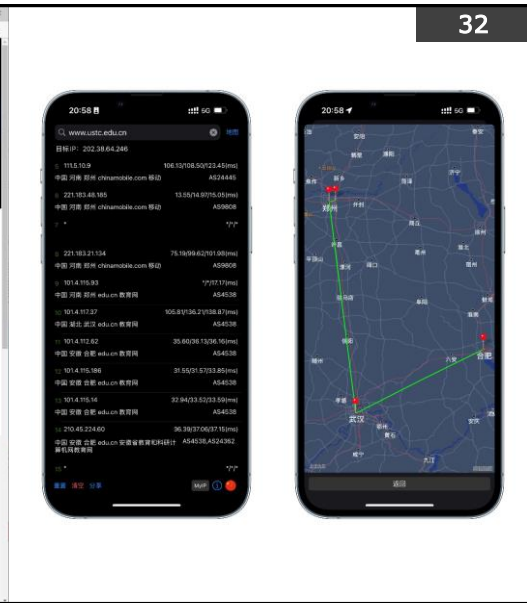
32

20:58 5G

www.ustc.edu.cn 地图

目标IP: 202.38.64.246

1 111.5.10.9 106.13/108.50/123.45(ms)
中国 河南 郑州 chinamobile.com 移动 AS24445

2 221.183.46.185 13.55/14.97/15.05(ms)
中国 河南 郑州 chinamobile.com 移动 AS9808

3 * *|*|*

4 221.183.21.134 75.19/99.62/101.95(ms)
中国 河南 郑州 chinamobile.com 移动 AS9808

5 101.4.115.93 *|*|17.17(ms)
中国 河南 郑州 edu.cn 教育网 AS4538

6 101.4.117.37 105.61/136.21/138.87(ms)
中国 湖北 武汉 edu.cn 教育网 AS4538

7 101.4.112.62 35.60/36.13/36.16(ms)
中国 安徽 合肥 edu.cn 教育网 AS4538

8 101.4.115.186 31.55/31.57/33.85(ms)
中国 安徽 合肥 edu.cn 教育网 AS4538

9 101.4.115.14 32.94/33.52/33.59(ms)
中国 安徽 合肥 edu.cn 教育网 AS4538

10 210.45.224.60 36.39/37.06/37.15(ms)
中国 安徽 合肥 edu.cn 安徽省教育和科研计算机网教育网 AS4538,AS24362

11 * *|*|*

重置 清空 分享 MAP

20:58 5G

郑州 开封 许昌 周口 驻马店 信阳 六安 合肥 武汉 孝感 安庆 黄冈 鄂州 咸宁 九江 阜阳 亳州 淮南 蚌埠 漯河 平顶山 商丘 南阳 随州

返回